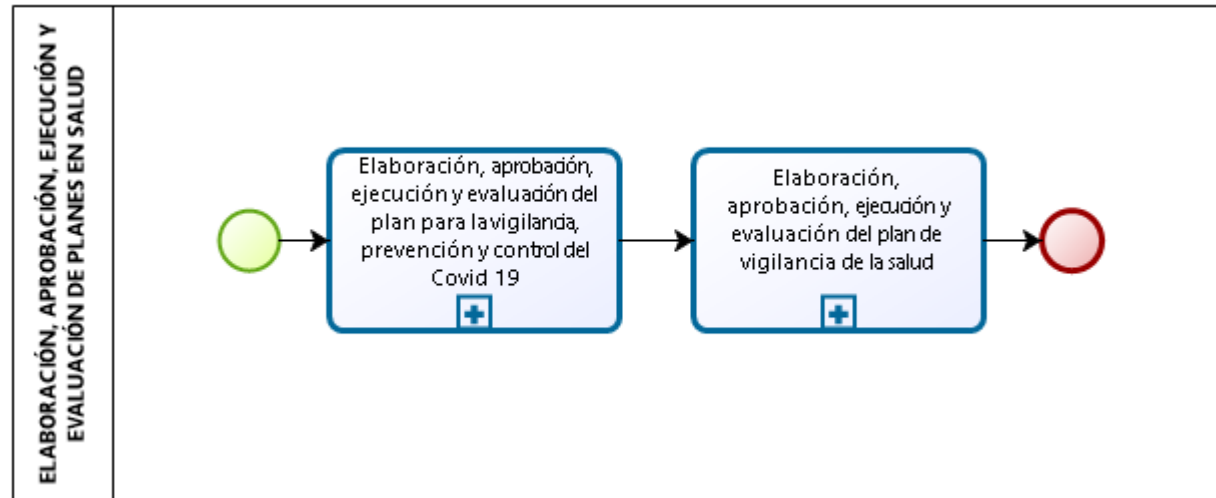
ELABORACIÓN, APROBACIÓN, EJECUCIÓN Y EVALUACIÓN DE PLANES EN SALUD

Elaboración, aprobación, ejecución y evaluación del plan para la vigilancia, prevención y control del Covid 19

Elaboración, aprobación, ejecución y evaluación del plan de vigilancia de la salud